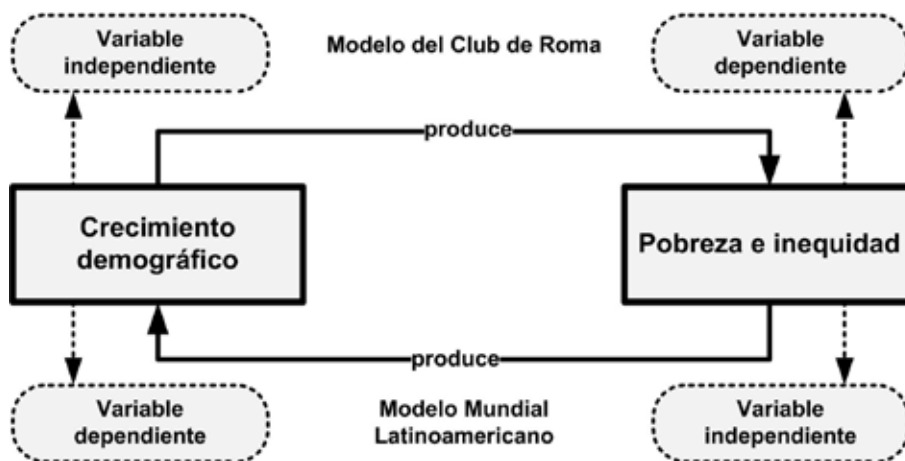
Variable independiente

Modelo del Club de Roma

Variable dependiente

produce

Crecimiento demográfico

Pobreza e inequidad

produce

Variable dependiente

Modelo Mundial Latinoamericano

Variable independiente